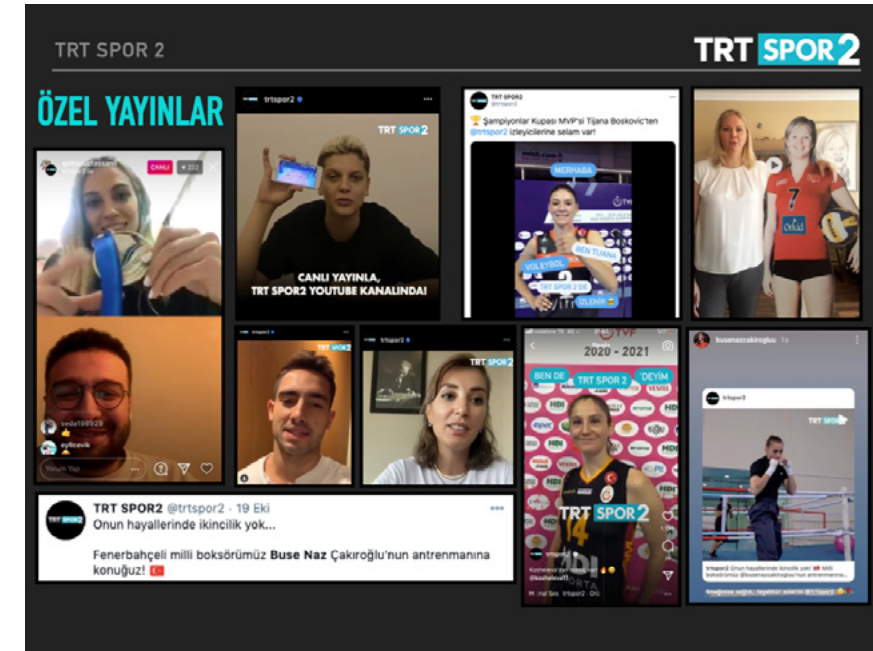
TRT SPOR 2

TRT SPOR2

ÖZEL YAYINLAR

CANLI

veda100929

aylicevik

Yorum Yap

trtspor2

TRT SPOR2

CANLI YAYINLA, TRT SPOR2 YOUTUBE KANALINDA!

TRT SPOR2
@trtspor2

🏆 Şampiyonlar Kupası MVP'si Tijana Boskovic'ten @trtspor2 izleyicilerine selam var!

MERHABA

BEN TIJANA

VOLEYBOL

TRT SPOR 2'DE

İZLENİR

trtspor2

TRT SPOR2

trtspor2

TRT SPOR2

2020 - 2021

BEN DE

TRT SPOR 2

DEYİM

TRT SPOR2

busenazcakiroglu

trtspor2

TRT SPOR2

TRT SPOR2 @trtspor2 · 19 Eki
Onun hayallerinde ikincilik yok...

Fenerbahçeli milli boksörümüz Buse Naz Çakıroğlu'nun antrenmanına konuğuz! 🇹🇷